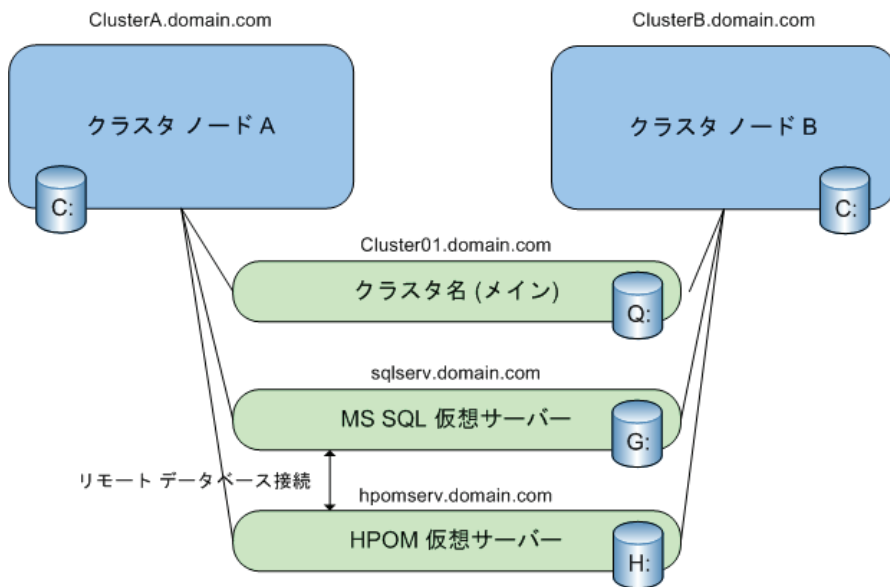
ClusterA.domain.com

ClusterB.domain.com

クラスタ ノード A

C:

クラスタ ノード B

C:

Cluster01.domain.com

クラスタ名 (メイン)

Q:

sqlserv.domain.com

MS SQL 仮想サーバー

G:

リモート データベース接続

hpomserv.domain.com

HPOM 仮想サーバー

H: